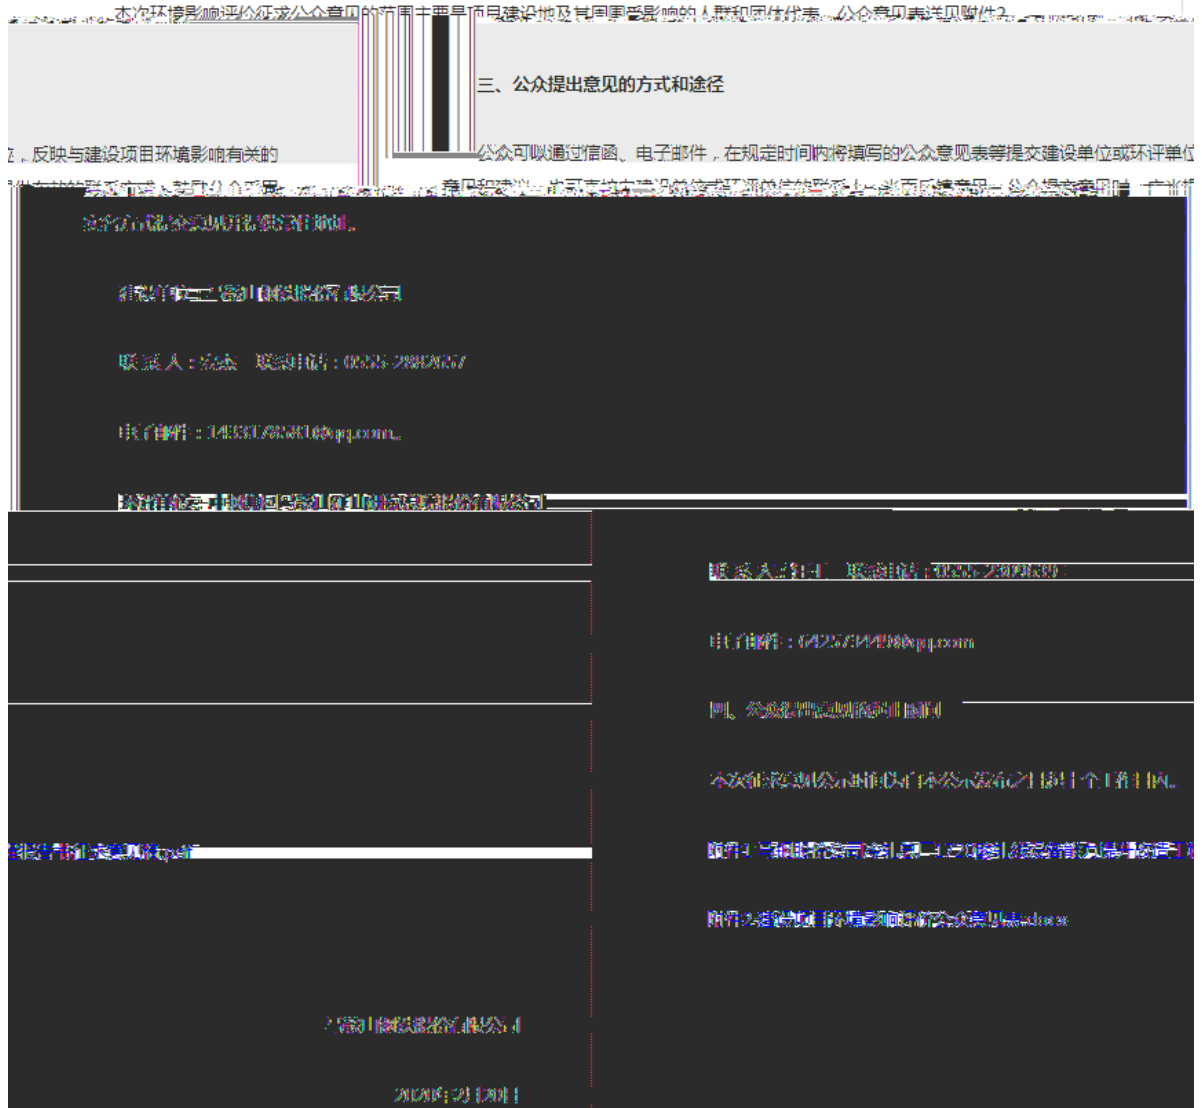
本次环境影响评价征求公众意见的范围主要是项目建设地及其周围受影响的人群和团体代表。公众意见表详见附件2。

三、公众提出意见的方式和途径

公众可以通过信函、电子邮件，在规定时间内将填写的公众意见表等提交建设单位或环评单位，反映与建设项目环境影响有关的

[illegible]

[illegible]

联系人：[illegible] 联系电话：0555-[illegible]

电子邮件：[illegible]@qq.com。

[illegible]

联系人：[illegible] 联系电话：0555-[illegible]

电子邮件：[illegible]@qq.com

四、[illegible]

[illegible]

附件1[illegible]

附件2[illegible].docx

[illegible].pdf

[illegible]

2020年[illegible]